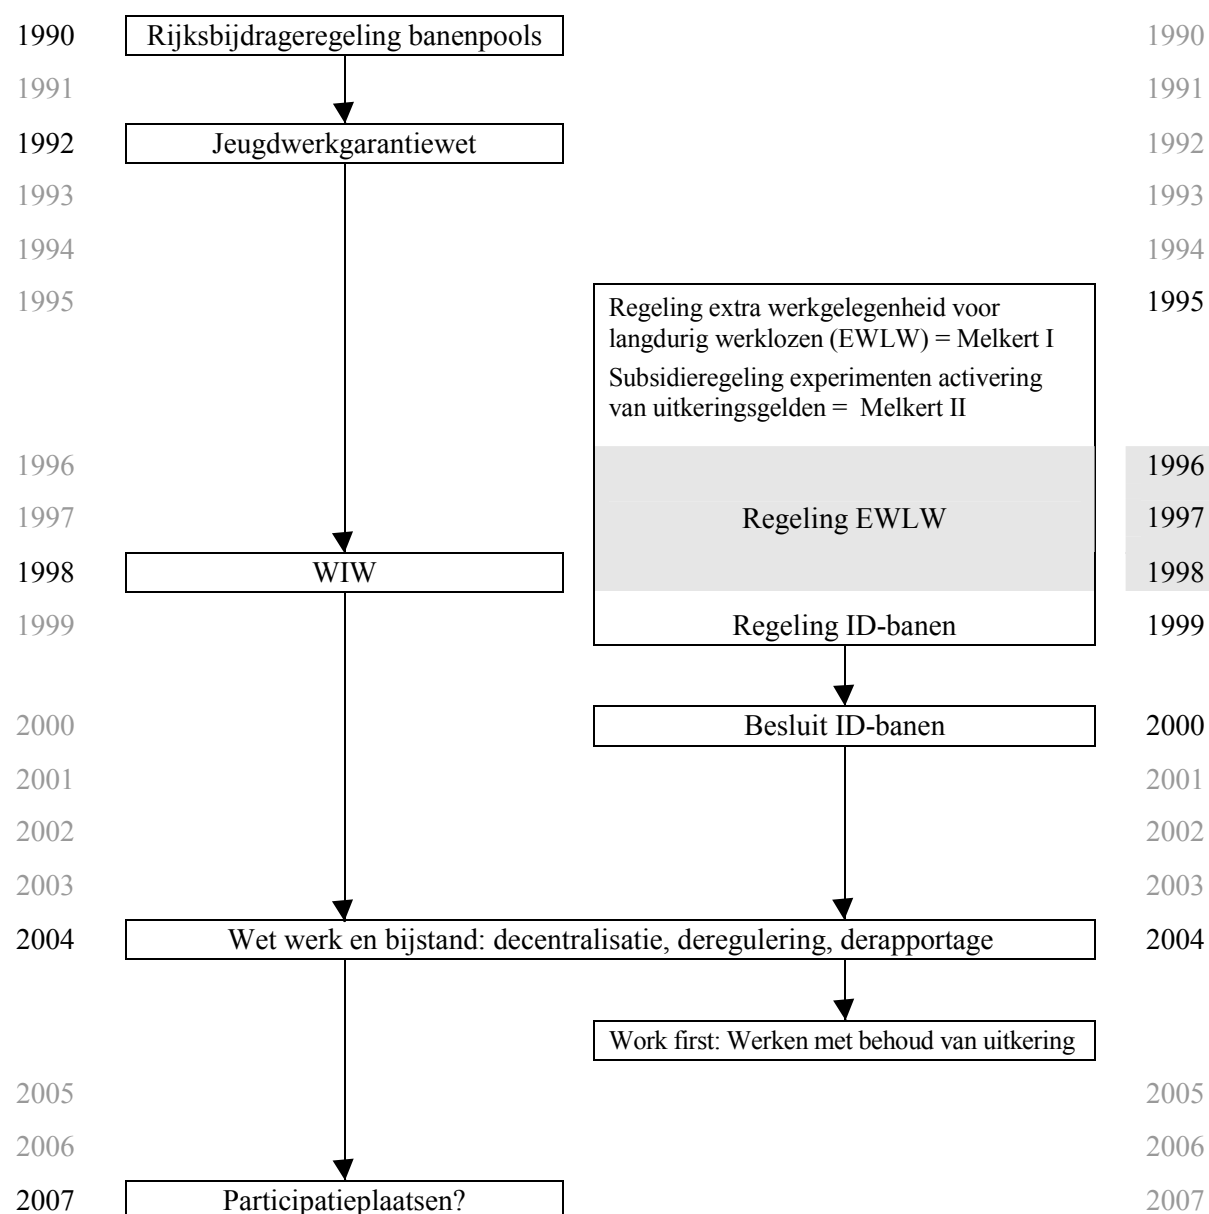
1990 Rijksbijdrageregeling banenpools 1990

1991 1991

1992 Jeugdwerkgarantiewet 1992

1993 1993

1994 1994

1995 1995

Regeling extra werkgelegenheid voor langdurig werklozen (EWLW) = Melkert I

Subsidieregeling experimenten activering van uitkeringsgelden = Melkert II

1996 1996

1997 Regeling EWLW 1997

1998 WIW 1998

1999 Regeling ID-banen 1999

2000 Besluit ID-banen 2000

2001 2001

2002 2002

2003 2003

2004 Wet werk en bijstand: decentralisatie, deregulering, derapportage 2004

Work first: Werken met behoud van uitkering

2005 2005

2006 2006

2007 Participatieplaatsen? 2007